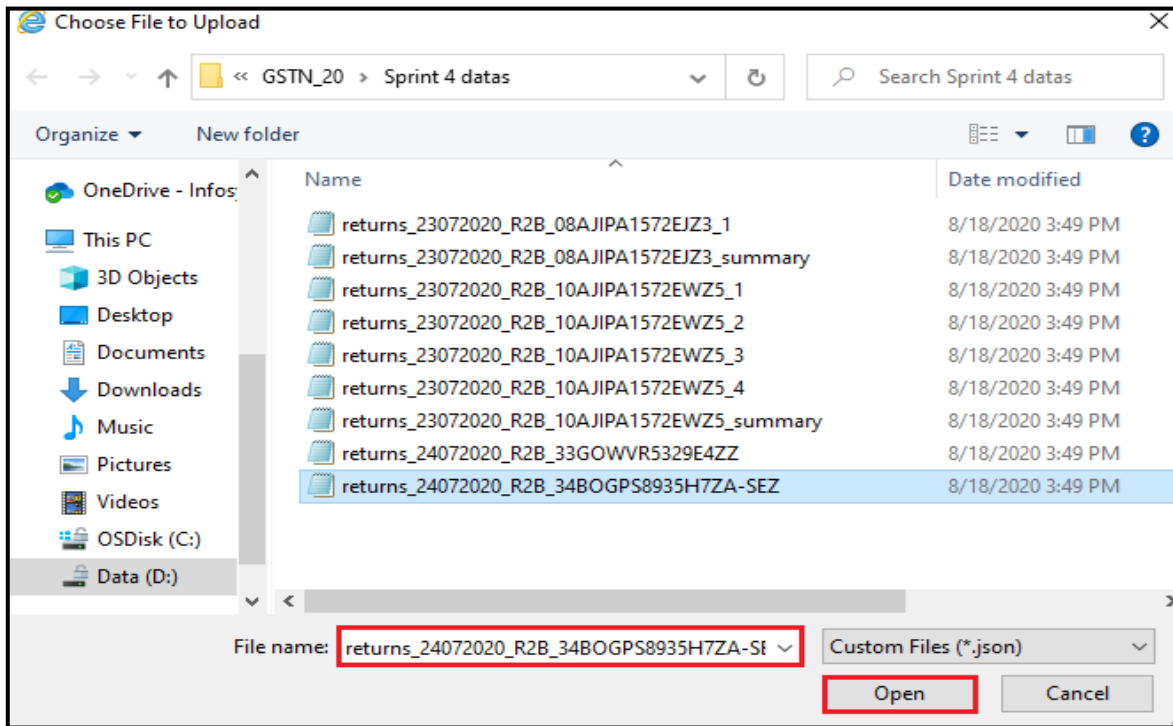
Choose File to Upload

« GSTN_20 > Sprint 4 datas

Search Sprint 4 datas

Organize ▾ New folder

OneDrive - Infos

This PC

3D Objects

Desktop

Documents

Downloads

Music

Pictures

Videos

OSDisk (C:)

Data (D:)

| Name | Date modified |
|---|---|
| returns_23072020_R2B_08AJIPA1572EJZ3_1 | 8/18/2020 3:49 PM |
| returns_23072020_R2B_08AJIPA1572EJZ3_summary | 8/18/2020 3:49 PM |
| returns_23072020_R2B_10AJIPA1572EWZ5_1 | 8/18/2020 3:49 PM |
| returns_23072020_R2B_10AJIPA1572EWZ5_2 | 8/18/2020 3:49 PM |
| returns_23072020_R2B_10AJIPA1572EWZ5_3 | 8/18/2020 3:49 PM |
| returns_23072020_R2B_10AJIPA1572EWZ5_4 | 8/18/2020 3:49 PM |
| returns_23072020_R2B_10AJIPA1572EWZ5_summary | 8/18/2020 3:49 PM |
| returns_24072020_R2B_33GOWVR5329E4ZZ | 8/18/2020 3:49 PM |
| returns_24072020_R2B_34BOGPS8935H7ZA-SEZ | 8/18/2020 3:49 PM |

File name: returns_24072020_R2B_34BOGPS8935H7ZA-SE

Custom Files (*.json)

Open

Cancel